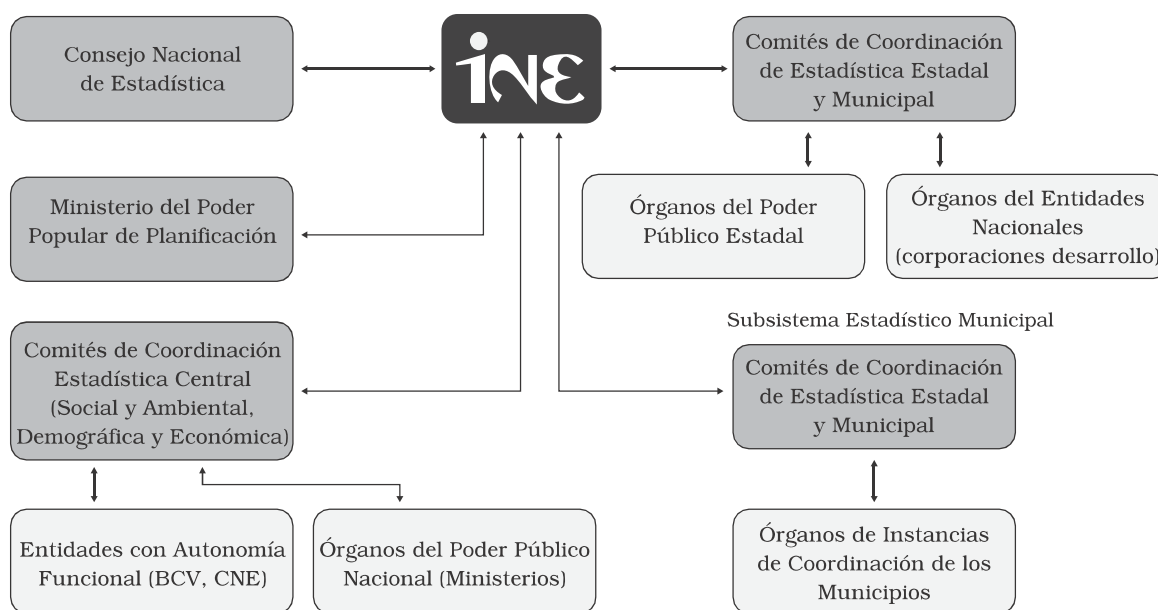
Consejo Nacional de Estadística

ine

Comités de Coordinación de Estadística Estadal y Municipal

Ministerio del Poder Popular de Planificación

Órganos del Poder Público Estadal

Órganos del Entidades Nacionales (corporaciones desarrollo)

Subsistema Estadístico Municipal

Comités de Coordinación Estadística Central (Social y Ambiental, Demográfica y Económica)

Comités de Coordinación de Estadística Estadal y Municipal

Entidades con Autonomía Funcional (BCV, CNE)

Órganos del Poder Público Nacional (Ministerios)

Órganos de Instancias de Coordinación de los Municipios